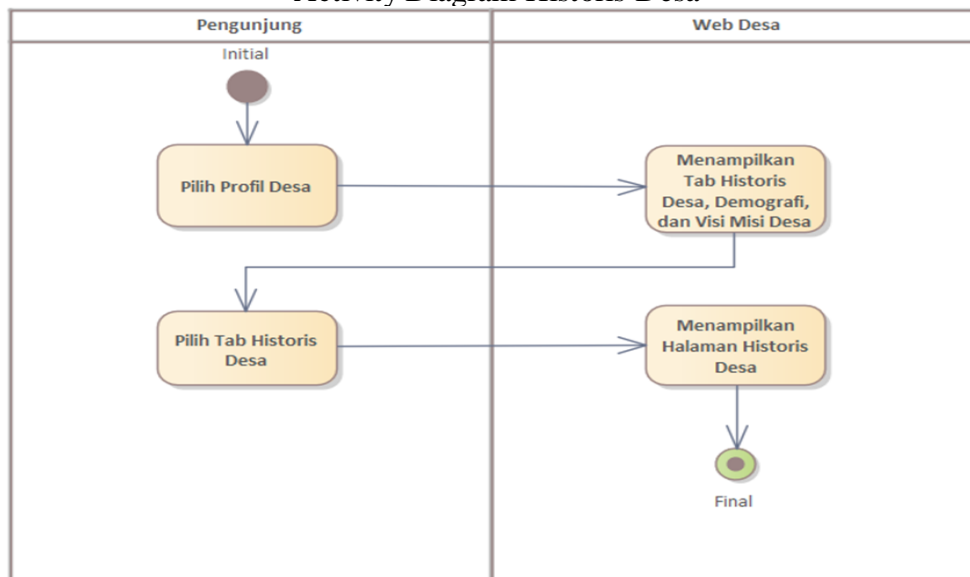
Activity Diagram Historis Desa

Pengunjung

Web Desa

Initial

Pilih Profil Desa

Menampilkan Tab Historis Desa, Demografi, dan Visi Misi Desa

Pilih Tab Historis Desa

Menampilkan Halaman Historis Desa

Final